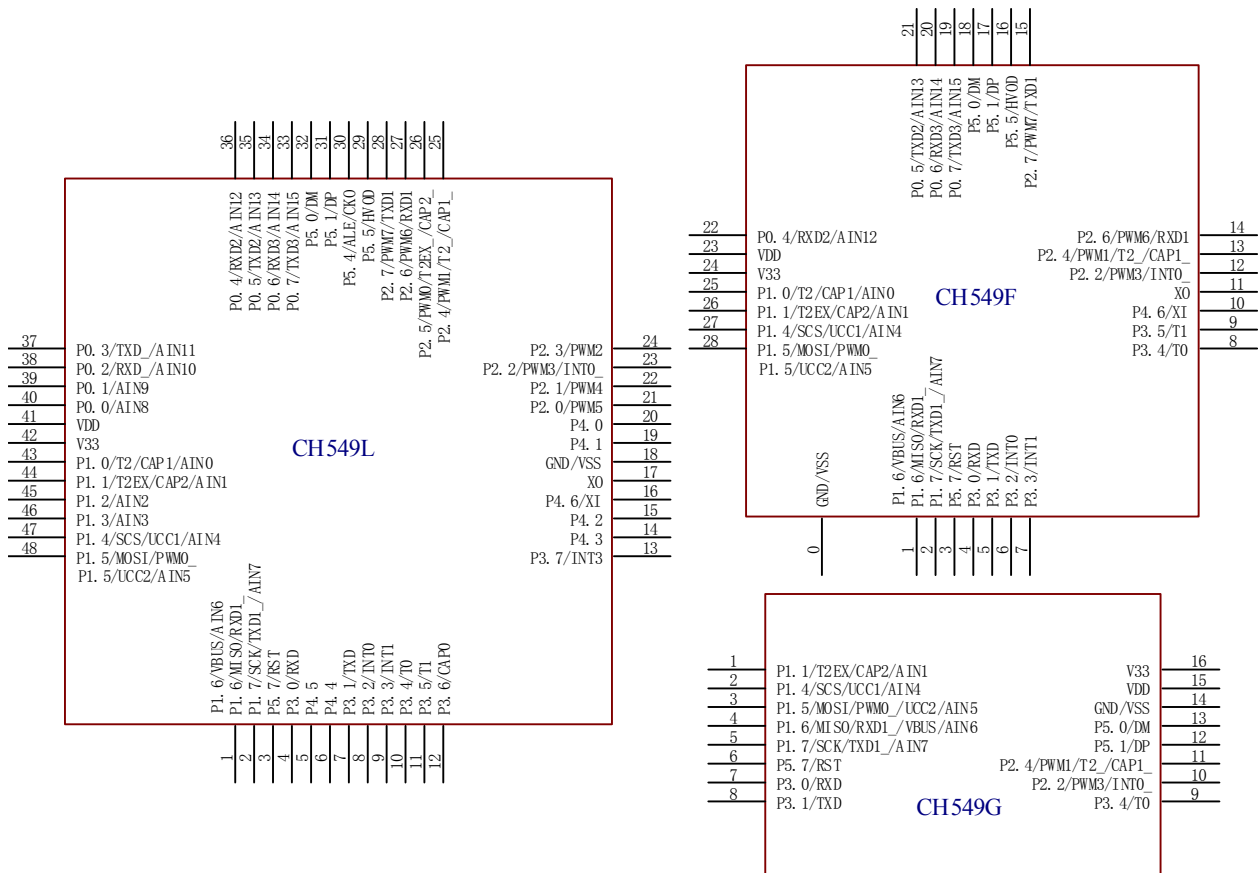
CH549L

36 P0.4/RXD2/AIN12
35 P0.5/TXD2/AIN13
34 P0.6/RXD3/AIN14
33 P0.7/TXD3/AIN15
32 P5.0/DM
31 P5.1/DP
30 P5.4/ALE/CKO
29 P5.5/HVOD
28 P2.7/PWM7/TXD1
27 P2.6/PWM6/RXD1
26 P2.5/PWM0/T2EX_/CAP2_
25 P2.4/PWM1/T2_/CAP1_

37 P0.3/TXD_/AIN11
38 P0.2/RXD_/AIN10
39 P0.1/AIN9
40 P0.0/AIN8
41 VDD
42 V33
43 P1.0/T2/CAP1/AIN0
44 P1.1/T2EX/CAP2/AIN1
45 P1.2/AIN2
46 P1.3/AIN3
47 P1.4/SCS/UCC1/AIN4
48 P1.5/MOSI/PWM0_
P1.5/UCC2/AIN5

24 P2.3/PWM2
23 P2.2/PWM3/INT0_
22 P2.1/PWM4
21 P2.0/PWM5
20 P4.0
19 P4.1
18 GND/VSS
17 X0
16 P4.6/XI
15 P4.2
14 P4.3
13 P3.7/INT3

P1.6/VBUS/AIN6
1 P1.6/MISO/RXD1_
2 P1.7/SCK/TXD1_/AIN7
3 P5.7/RST
4 P3.0/RXD
5 P4.5
6 P4.4
7 P3.1/TXD
8 P3.2/INT0
9 P3.3/INT1
10 P3.4/T0
11 P3.5/T1
12 P3.6/CAP0

CH549F

21 P0.5/TXD2/AIN13
20 P0.6/RXD3/AIN14
19 P0.7/TXD3/AIN15
18 P5.0/DM
17 P5.1/DP
16 P5.5/HVOD
15 P2.7/PWM7/TXD1

22 P0.4/RXD2/AIN12
23 VDD
24 V33
25 P1.0/T2/CAP1/AIN0
26 P1.1/T2EX/CAP2/AIN1
27 P1.4/SCS/UCC1/AIN4
28 P1.5/MOSI/PWM0_
P1.5/UCC2/AIN5

14 P2.6/PWM6/RXD1
13 P2.4/PWM1/T2_/CAP1_
12 P2.2/PWM3/INT0_
11 X0
10 P4.6/XI
9 P3.5/T1
8 P3.4/T0

0 GND/VSS
P1.6/VBUS/AIN6
1 P1.6/MISO/RXD1_
2 P1.7/SCK/TXD1_/AIN7
3 P5.7/RST
4 P3.0/RXD
5 P3.1/TXD
6 P3.2/INT0
7 P3.3/INT1

CH549G

1 P1.1/T2EX/CAP2/AIN1
2 P1.4/SCS/UCC1/AIN4
3 P1.5/MOSI/PWM0_/UCC2/AIN5
4 P1.6/MISO/RXD1_/VBUS/AIN6
5 P1.7/SCK/TXD1_/AIN7
6 P5.7/RST
7 P3.0/RXD
8 P3.1/TXD

16 V33
15 VDD
14 GND/VSS
13 P5.0/DM
12 P5.1/DP
11 P2.4/PWM1/T2_/CAP1_
10 P2.2/PWM3/INT0_
9 P3.4/T0